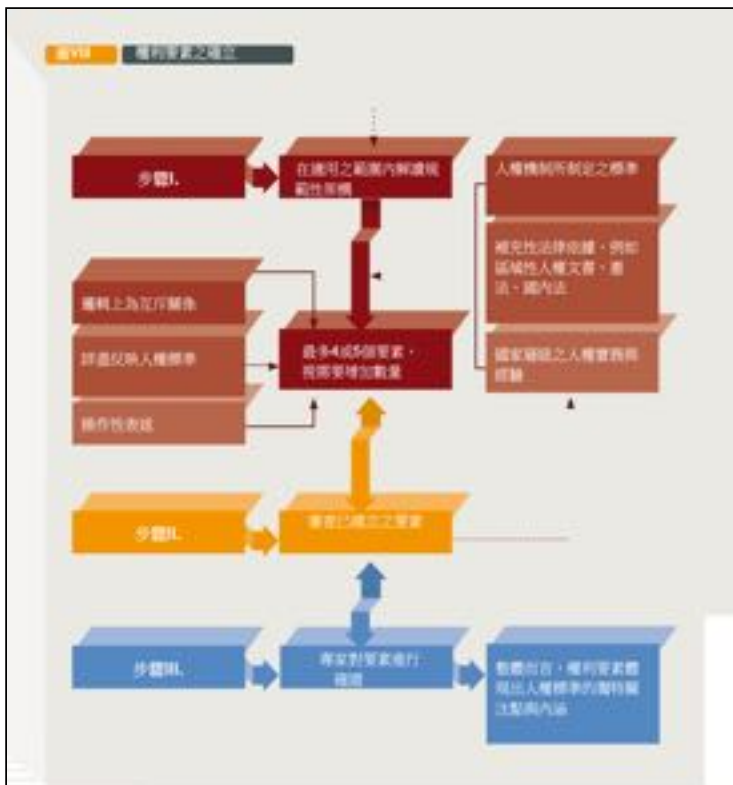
圖VII 權利要素之確立

步驟I.

在適用之範圍內解讀規範性架構

人權機制所制定之標準

補充性法律依據，例如區域性人權文書、憲法、國內法

國家層級之人權實務與經驗

權利上為互斥關係

評盡反映人權標準

操作性表述

最多4或5個要素，而需要增加數量

步驟II.

審查已確立之要素

步驟III.

專家對要素進行確認

整體而言，權利要素體現出人權標準的獨特屬性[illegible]